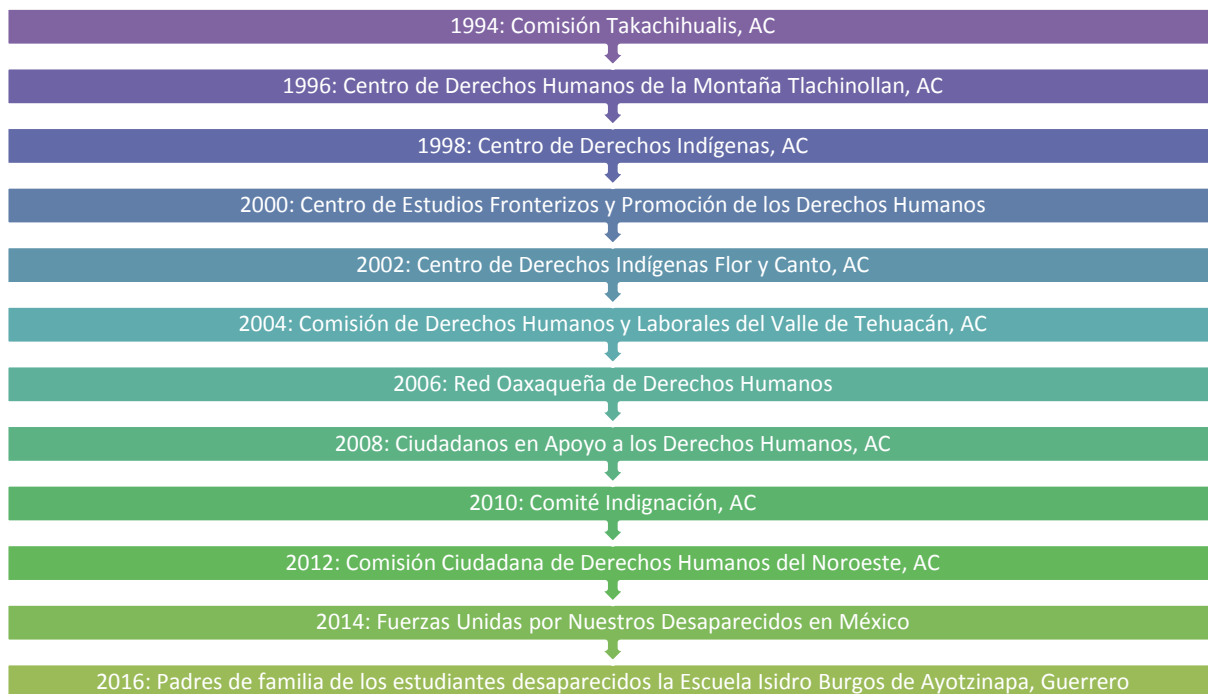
1994: Comisión Takachihualis, AC

1996: Centro de Derechos Humanos de la Montaña Tlachinollan, AC

1998: Centro de Derechos Indígenas, AC

2000: Centro de Estudios Fronterizos y Promoción de los Derechos Humanos

2002: Centro de Derechos Indígenas Flor y Canto, AC

2004: Comisión de Derechos Humanos y Laborales del Valle de Tehuacán, AC

2006: Red Oaxaqueña de Derechos Humanos

2008: Ciudadanos en Apoyo a los Derechos Humanos, AC

2010: Comité Indignación, AC

2012: Comisión Ciudadana de Derechos Humanos del Noroeste, AC

2014: Fuerzas Unidas por Nuestros Desaparecidos en México

2016: Padres de familia de los estudiantes desaparecidos la Escuela Isidro Burgos de Ayotzinapa, Guerrero